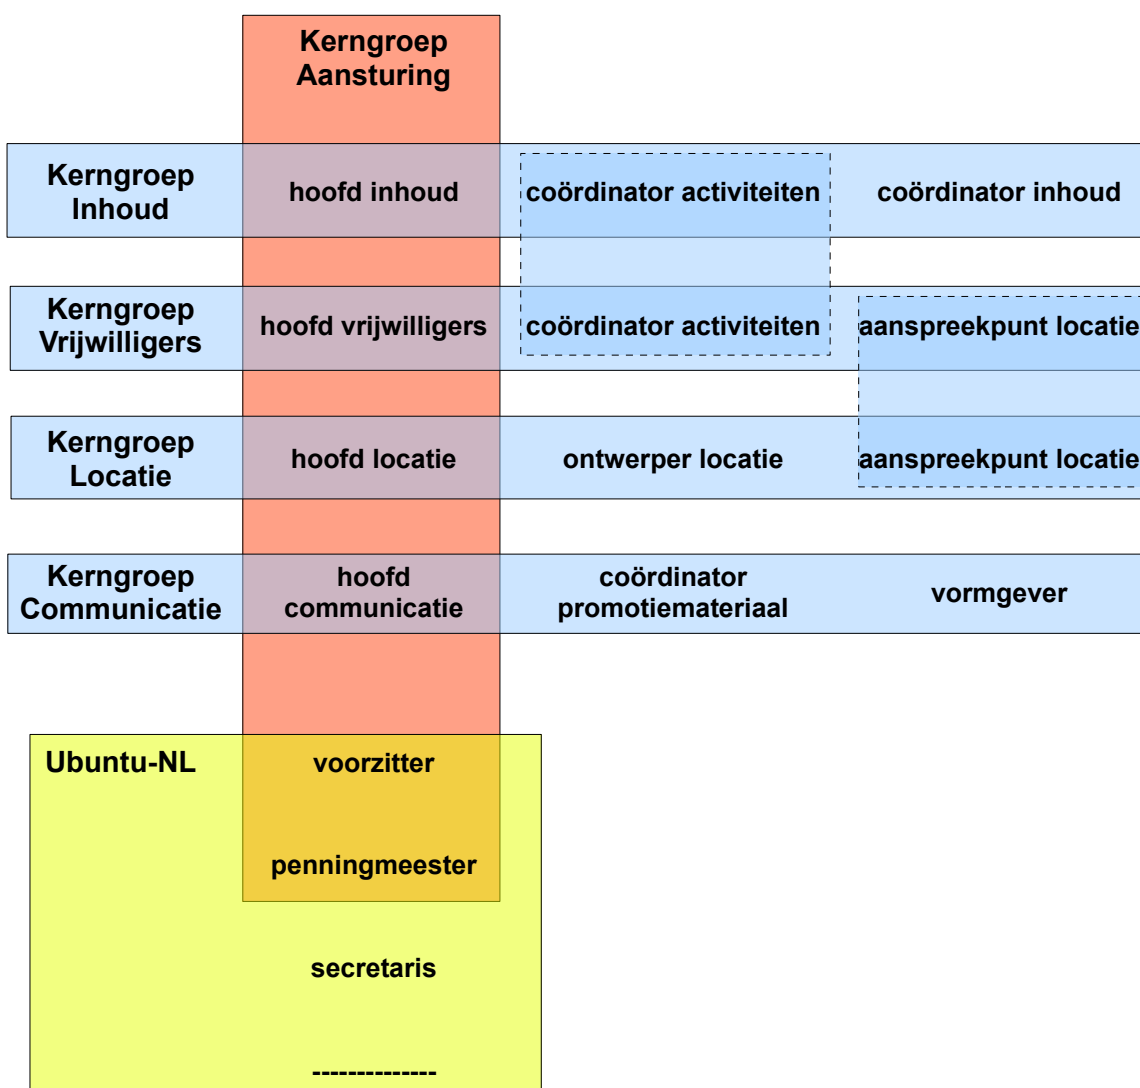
Kerngroep Aansturing

Kerngroep Inhoud

hoofd inhoud

coördinator activiteiten

coördinator inhoud

Kerngroep Vrijwilligers

hoofd vrijwilligers

coördinator activiteiten

aanspreekpunt locatie

Kerngroep Locatie

hoofd locatie

ontwerper locatie

aanspreekpunt locatie

Kerngroep Communicatie

hoofd communicatie

coördinator promotiemateriaal

vormgever

Ubuntu-NL

voorzitter

penningmeester

secretaris

--------------